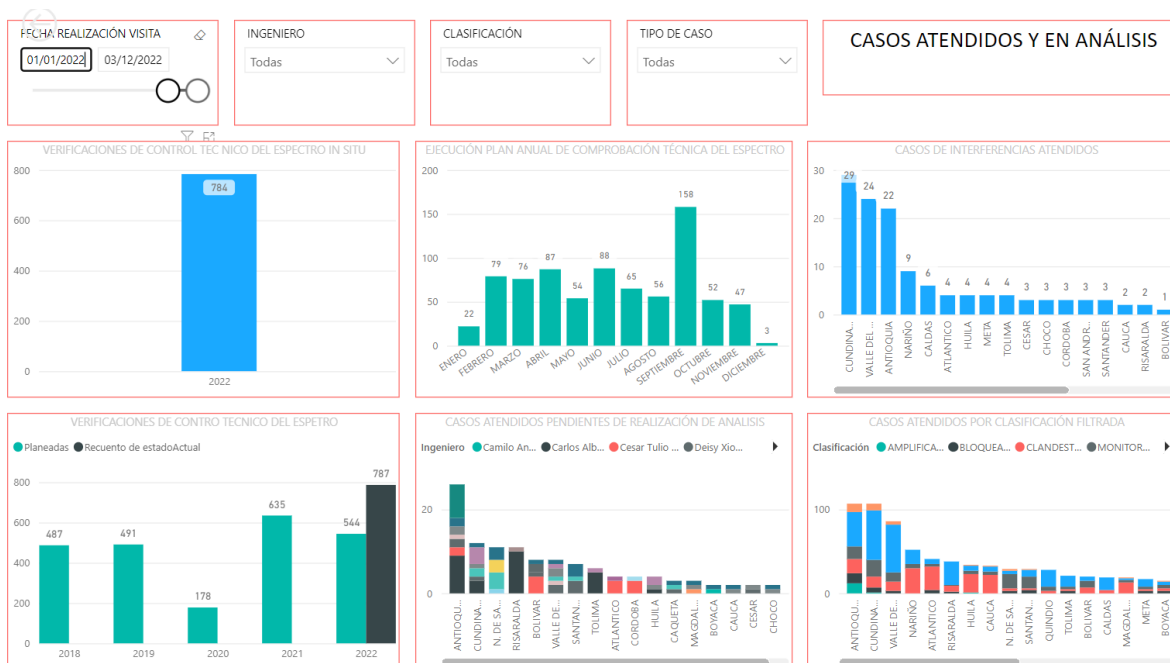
FECHA REALIZACIÓN VISITA
01/01/2022
03/12/2022

INGENIERO
Todas

CLASIFICACIÓN
Todas

TIPO DE CASO
Todas

CASOS ATENDIDOS Y EN ANÁLISIS

VERIFICACIONES DE CONTROL TEC NICO DEL ESPECTRO IN SITU
800
600
400
200
0
784
2022

EJECUCIÓN PLAN ANUAL DE COMPROBACIÓN TÉCNICA DEL ESPECTRO
200
150
100
50
0
22 79 76 87 54 88 65 56 158 52 47 3
ENERO FEBRERO MARZO ABRIL MAYO JUNIO JULIO AGOSTO SEPTIEMBRE OCTUBRE NOVIEMBRE DICIEMBRE

CASOS DE INTERFERENCIAS ATENDIDOS
30
20
10
0
29 24 22 9 6 4 4 4 4 3 3 3 3 3 2 2 1
CUNDINA... VALLE DE... ANTIOQUIA NARIÑO CALDAS ATLANTICO HUILA META TOLIMA CESAR CHOCO CORDOBA SAN ANDR... SANTANDER CAUCA RISARALDA BOLIVAR

VERIFICACIONES DE CONTRO TECNICO DEL ESPETRO
Planeadas Recuento de estadoActual
800
600
400
200
0
487 491 178 635 544 787
2018 2019 2020 2021 2022

CASOS ATENDIDOS PENDIENTES DE REALIZACIÓN DE ANALISIS
Ingeniero Camilo An... Carlos Alb... Cesar Tulio ... Deisy Xio...
20
0
ANTIOQU... CUNDINA... N. DE SA... RISARALDA BOLIVAR VALLE DE... SANTAN... TOLIMA ATLANTICO CORDOBA HUILA CAQUETA MAGDAL... BOYACA CAUCA CESAR CHOCO

CASOS ATENDIDOS POR CLASIFICACIÓN FILTRADA
Clasificación AMPLIFICA... BLOQUEA... CLANDEST... MONITOR...
100
0
ANTIOQU... CUNDINA... VALLE DE... NARIÑO ATLANTICO HUILA CAUCA N. DE SA... SANTAN... QUINDIO TOLIMA BOLIVAR CALDAS MAGDAL... META BOYACA